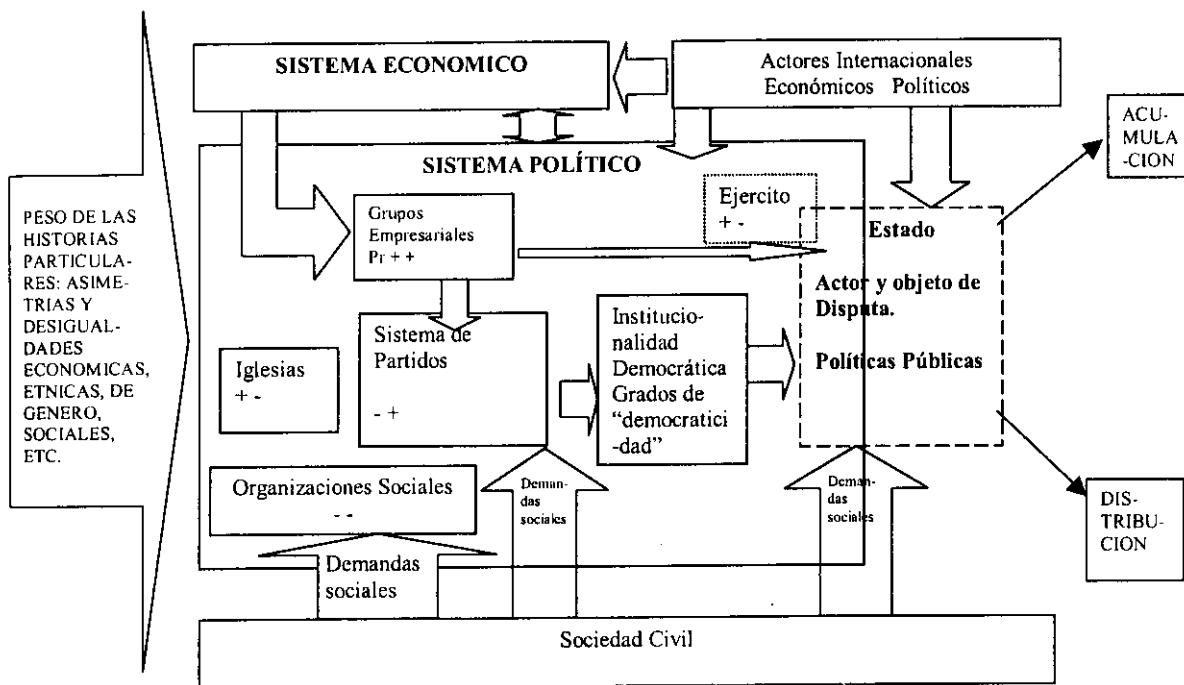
PESO DE LAS HISTORIAS PARTICULARES: ASIMETRIAS Y DESIGUALDADES ECONOMICAS, ETNICAS, DE GENERO, SOCIALES, ETC.

SISTEMA ECONOMICO

Actores Internacionales
Económicos Políticos

ACUMULACION

SISTEMA POLÍTICO

Ejercito
+ -

Grupos Empresariales
Pr + +

Estado

Actor y objeto de Disputa.

Políticas Públicas

Sistema de Partidos

- +

Institucionalidad Democrática Grados de "democraticidad"

Iglesias
+ -

Organizaciones Sociales
- -

Demandas sociales

Demandas sociales

Demandas sociales

DISTRIBUCION

Sociedad Civil